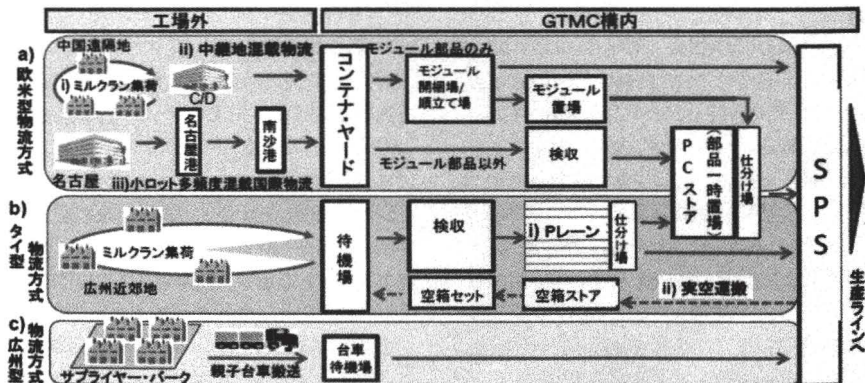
工場外

GTMC構内

a) 欧米型物流方式

中国遠隔地

i) ミルクラン集荷

ii) 中継地混載物流

C/D

名古屋港

南沙港

名古屋

iii) 小ロット多頻度混載国際物流

コンテナ・ヤード

モジュール部品のみ

モジュール開梱場/順立て場

モジュール置場

モジュール部品以外

検収

PCストア（部品一時置場）

仕分け場

b) タイ型物流方式

ミルクラン集荷

広州近郊地

待機場

検収

i) Pレーン

仕分け場

空箱セット

空箱ストア

ii) 実空運搬

c) 広州型物流方式

サプライヤー・パーク

親子台車搬送

台車待機場

SPS

生産ラインへ